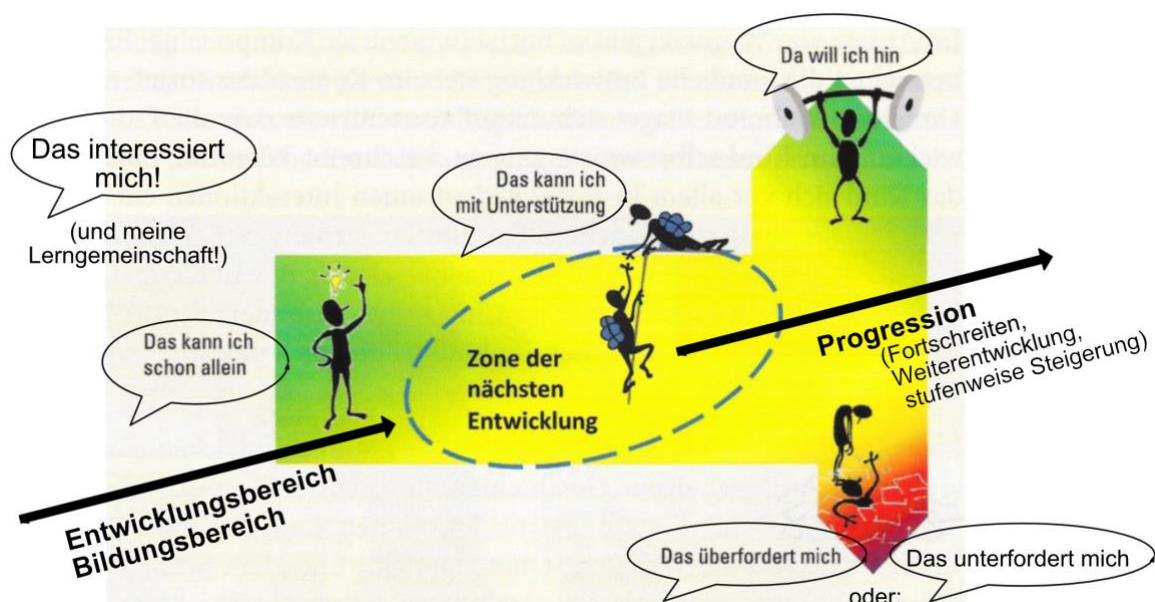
Da will ich hin

Das interessiert mich!

(und meine Lerngemeinschaft!)

Das kann ich mit Unterstützung

Das kann ich schon allein

Zone der nächsten Entwicklung

Progression (Fortschreiten, Weiterentwicklung, stufenweise Steigerung)

Entwicklungsbereich Bildungsbereich

Das überfordert mich

oder:

Das unterfordert mich